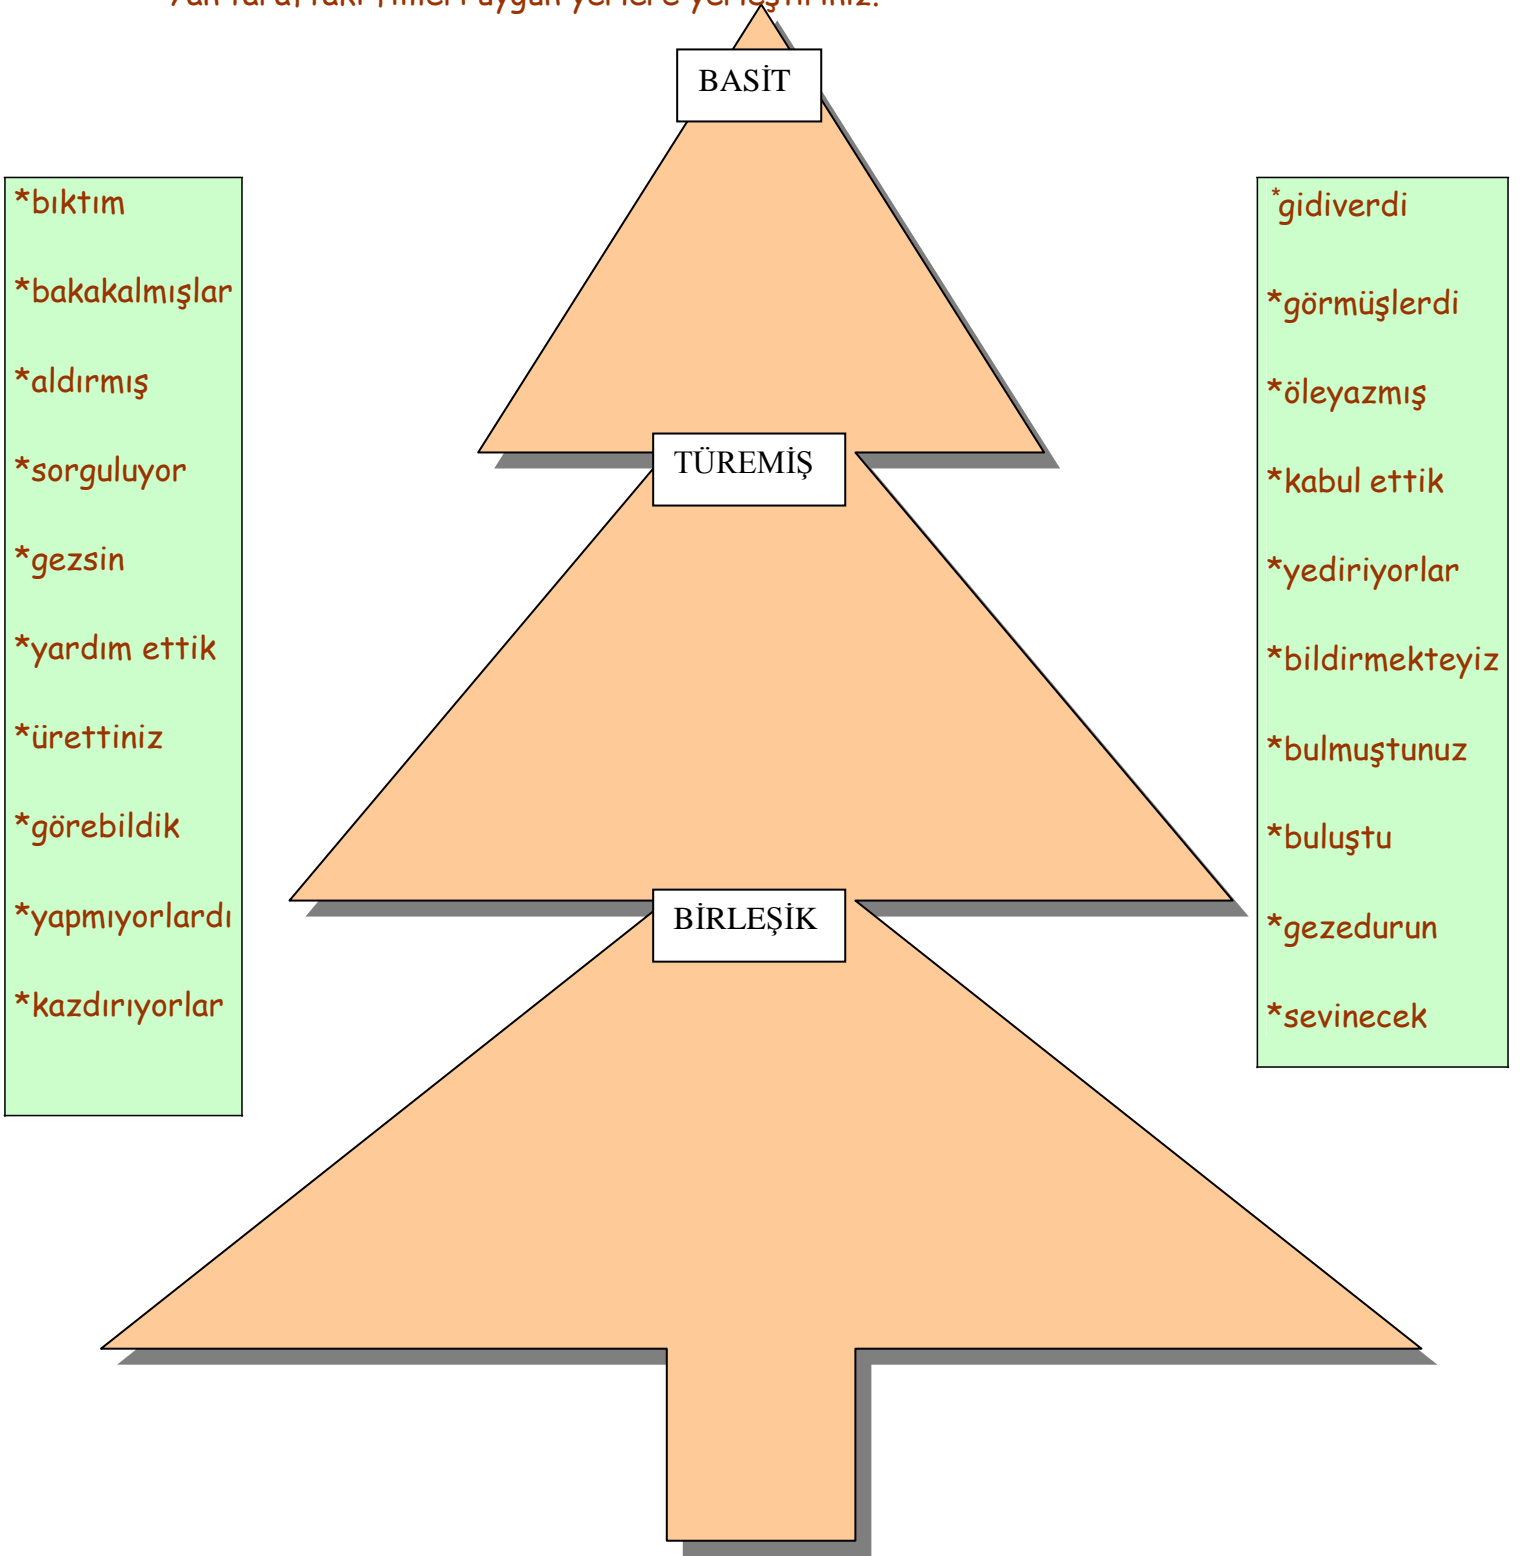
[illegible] yan taraftaki fiilleri uygun yerlere yerleştiriniz.

BASİT

TÜREMİŞ

BİRLEŞİK

*bıktım

*bakakalmışlar

*aldırmış

*sorguluyor

*gezsin

*yardım ettik

*ürettiniz

*görebildik

*yapmıyorlardı

*kazdırıyorlar

*gidiverdi

*görmüşlerdi

*öleyazmış

*kabul ettik

*yediriyorlar

*bildirmekteyiz

*bulmuştunuz

*buluştu

*gezedurun

*sevinecek